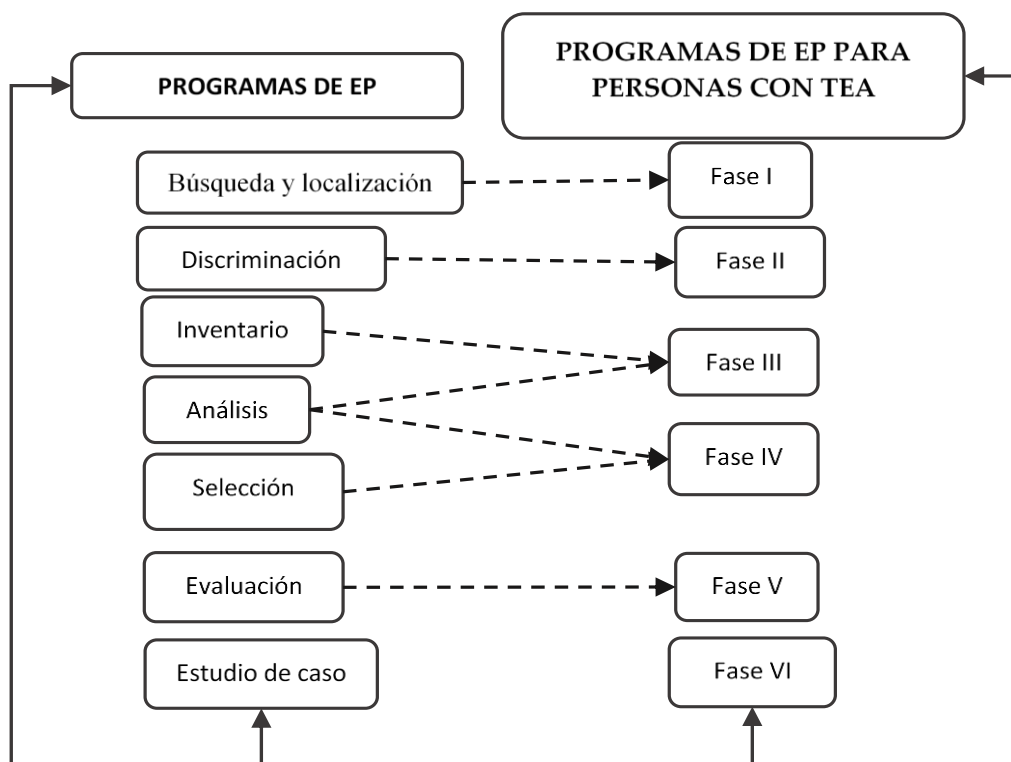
PROGRAMAS DE EP

PROGRAMAS DE EP PARA PERSONAS CON TEA

Búsqueda y localización

Fase I

Discriminación

Fase II

Inventario

Fase III

Análisis

Fase IV

Selección

Evaluación

Fase V

Estudio de caso

Fase VI